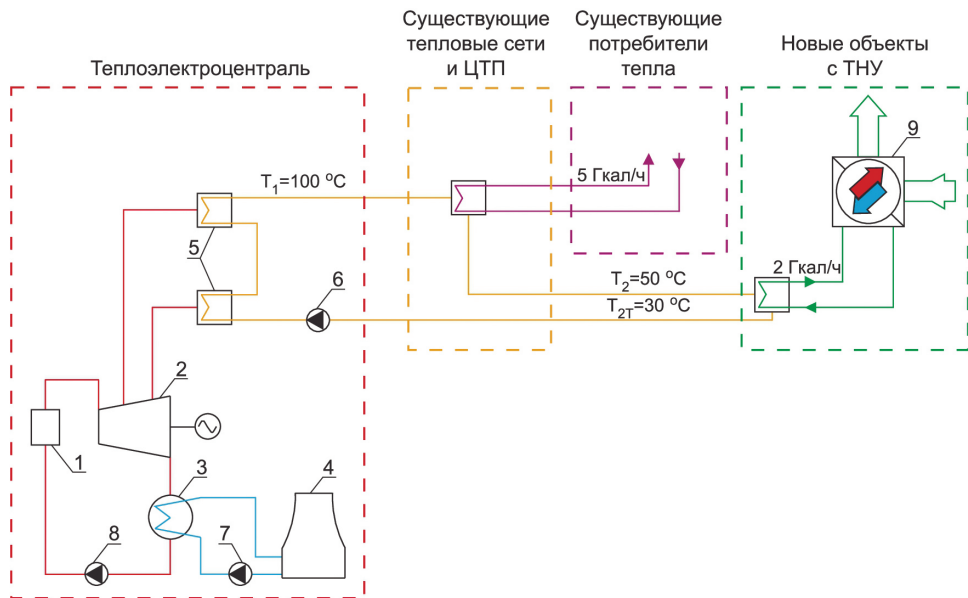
Теплоэлектроцентраль

Существующие тепловые сети и ЦТП

Существующие потребители тепла

Новые объекты с ТНУ

$T_1$=100 $^oC$

5 Гкал/ч

9

5

6

$T_2$=50 $^oC$

2 Гкал/ч

$T_{2T}$=30 $^oC$

2

1

3

4

8

7